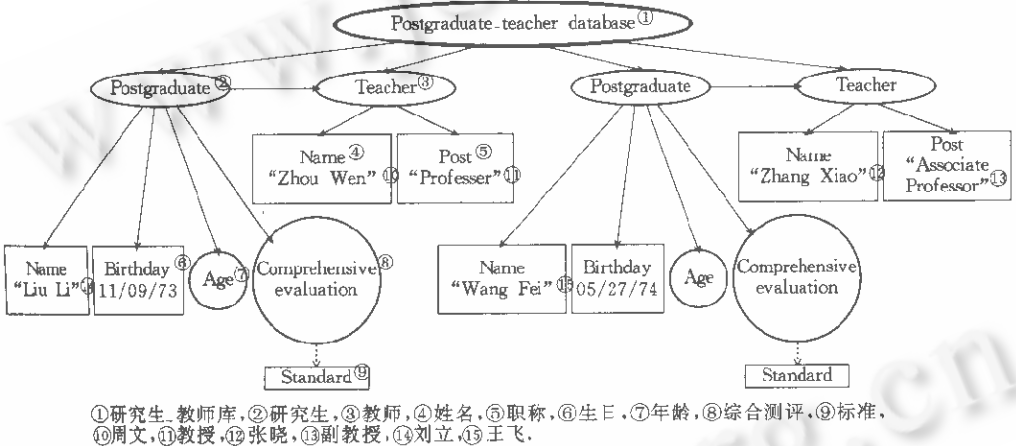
Postgraduate-teacher database①

Postgraduate②

Teacher③

Postgraduate

Teacher

Name④ "Zhou Wen"⑩

Post⑤ "Professer"⑪

Name "Zhang Xiao"⑫

Post "Associate Professor"⑬

Name "Liu Li"⑭

Birthday⑥ 11/09/73

Age⑦

Comprehensive⑧ evaluation

Name "Wang Fei"⑮

Birthday 05/27/74

Age

Comprehensive evaluation

Standard⑨

Standard

①研究生_教师库，②研究生，③教师，④姓名，⑤职称，⑥生日，⑦年龄，⑧综合测评，⑨标准，⑩周文，⑪教授，⑫张晓，⑬副教授，⑭刘立，⑮王飞.